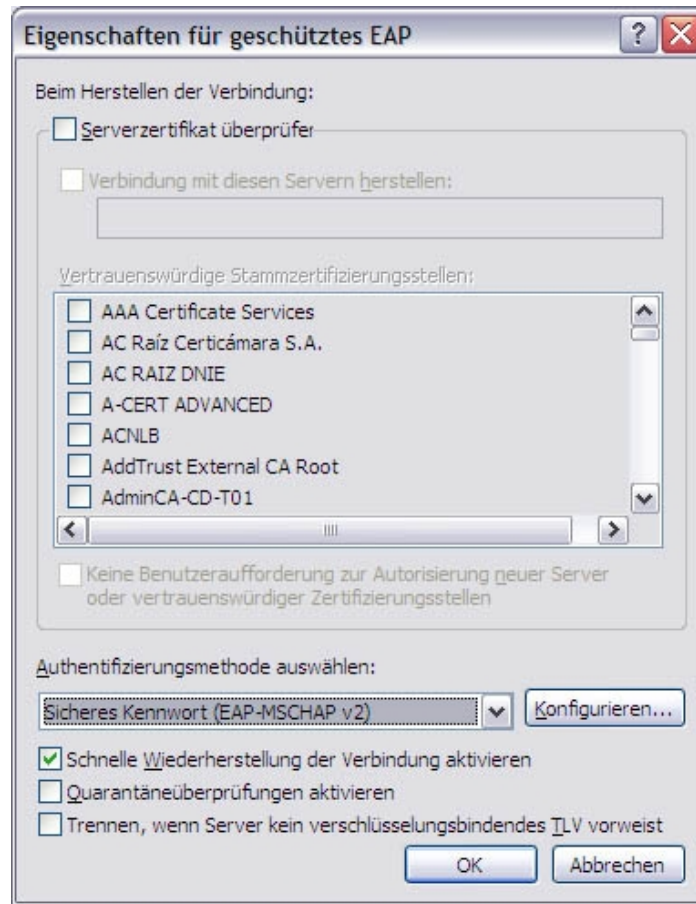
Eigenschaften für geschütztes EAP

?

Beim Herstellen der Verbindung:

Serverzertifikat überprüfen

Verbindung mit diesen Servern herstellen:

Vertrauenswürdige Stammzertifizierungsstellen:

AAA Certificate Services
AC Raíz Certicámara S.A.
AC RAIZ DNIE
A-CERT ADVANCED
ACNLB
AddTrust External CA Root
AdminCA-CD-T01

Keine Benutzeraufforderung zur Autorisierung neuer Server oder vertrauenswürdiger Zertifizierungsstellen

Authentifizierungsmethode auswählen:

Sicheres Kennwort (EAP-MSCHAP v2)

Konfigurieren...

Schnelle Wiederherstellung der Verbindung aktivieren

Quarantäneüberprüfungen aktivieren

Trennen, wenn Server kein verschlüsselungsbindendes TLV vorweist

OK

Abbrechen